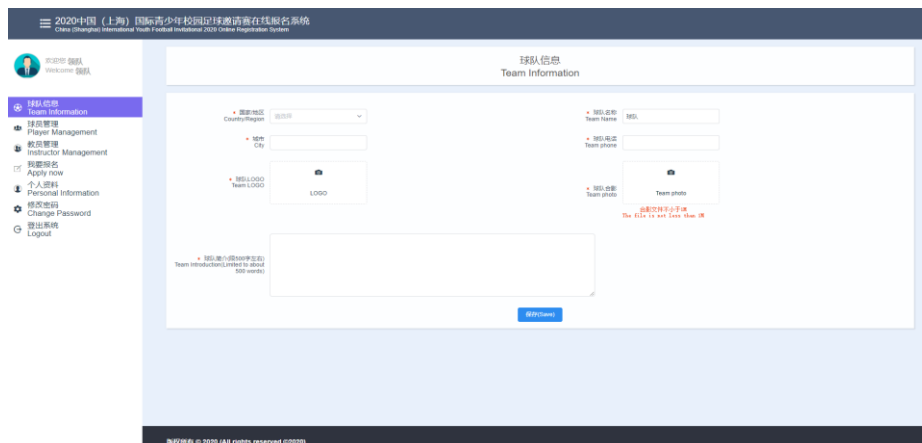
2020中国（上海）国际青少年校园足球邀请赛在线报名系统
China (Shanghai) International Youth Football Invitational 2020 Online Registration System

欢迎您 囧队
Welcome 囧队

球队信息
Team Information
球员管理
Player Management
教员管理
Instructor Management
我要报名
Apply now
个人资料
Personal Information
修改密码
Change Password
登出系统
Logout

球队信息
Team Information

* 国家/地区
Country/Region
请选择

* 球队名称
Team Name
球队

* 城市
City

* 球队电话
Team phone

* 球队LOGO
Team LOGO
LOGO

* 球队合影
Team photo
Team photo
合影文件不小于1M
The file is not less than 1M

* 球队简介(500字左右)
Team Introduction(Limited to about 500 words)

保存(Save)

版权所有 © 2020 (All rights reserved ©2020)